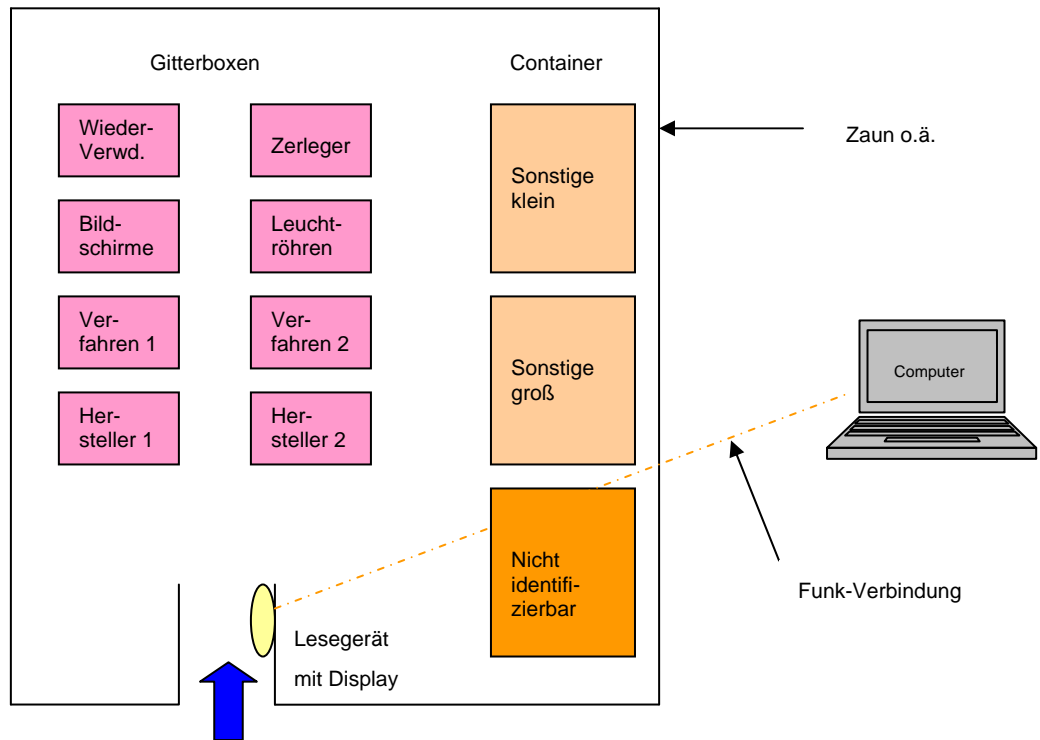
Gitterboxen

Container

Wieder-Verwd.

Zerleger

Zaun o.ä.

Sonstige klein

Bildschirme

Leuchtröhren

Verfahren 1

Verfahren 2

Sonstige groß

Computer

Hersteller 1

Hersteller 2

Nicht identifizierbar

Funk-Verbindung

Lesegerät mit Display